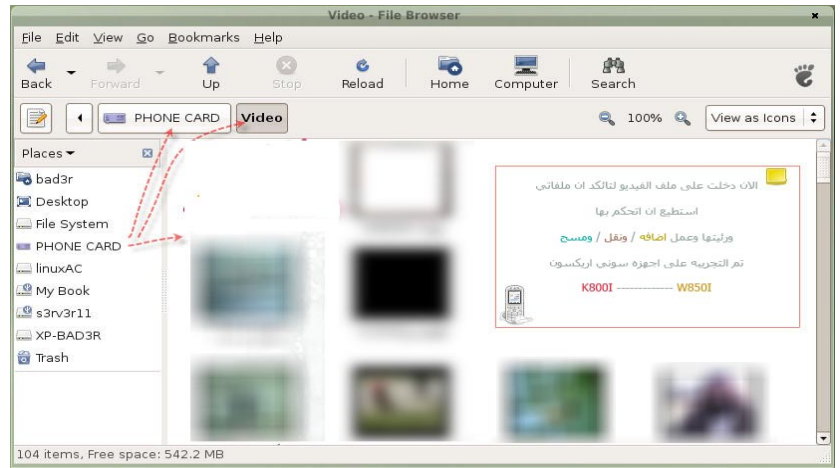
Video - File Browser

File Edit View Go Bookmarks Help

Back Forward Up Stop Reload Home Computer Search

PHONE CARD Video 100% View as Icons

Places

bad3r
Desktop
File System
PHONE CARD
linuxAC
My Book
s3rv3r11
XP-BAD3R
Trash

الان دخلت على ملف الفيديو لتاكد ان ملفاتي
استطيع ان اتحكم بها
وزئيتها وعمل اضافه / ونقل / ومسح
تم التجربه على اجهزه سوني اريكسون
K800I ------------- W850I

104 items, Free space: 542.2 MB